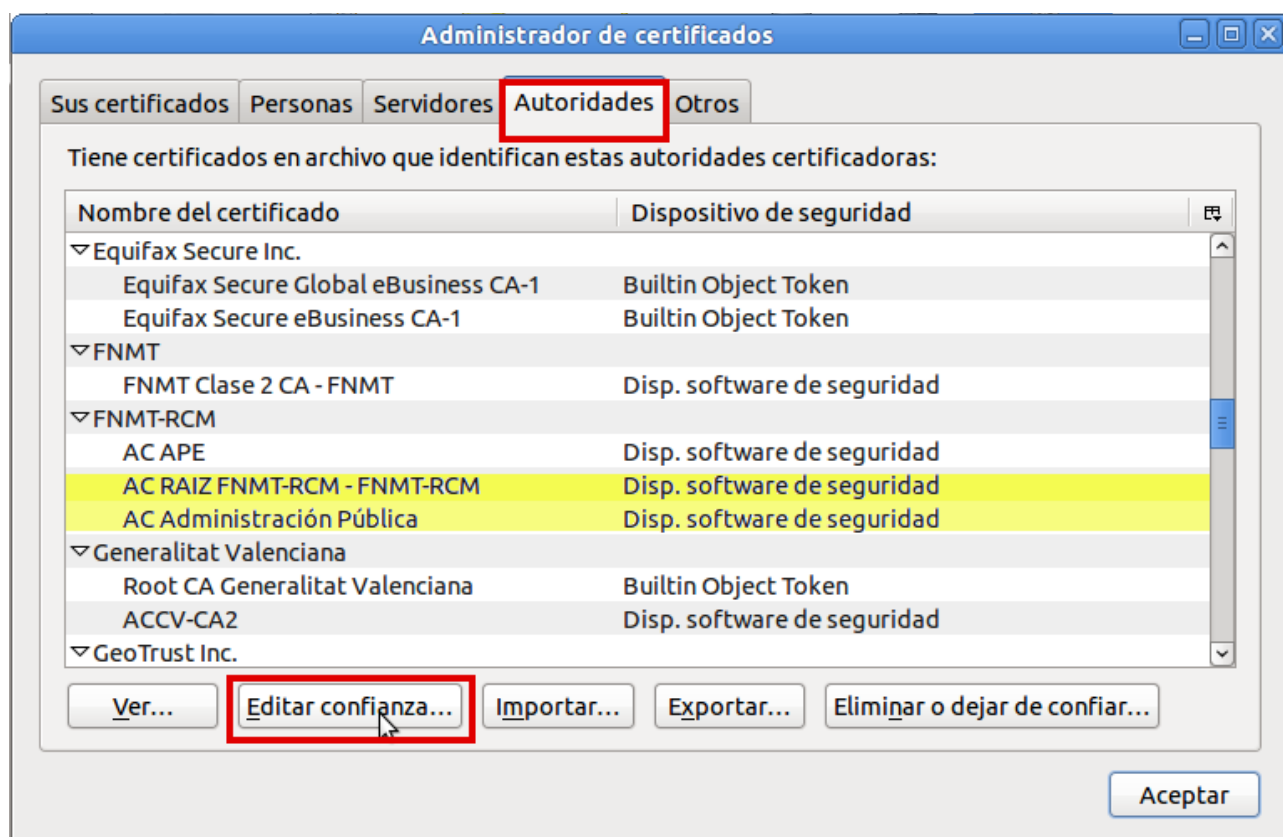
Administrador de certificados

Sus certificados | Personas | Servidores | Autoridades | Otros

Tiene certificados en archivo que identifican estas autoridades certificadoras:

| Nombre del certificado | Dispositivo de seguridad |
|---|---|
| Equifax Secure Inc. | |
| Equifax Secure Global eBusiness CA-1 | Builtin Object Token |
| Equifax Secure eBusiness CA-1 | Builtin Object Token |
| FNMT | |
| FNMT Clase 2 CA - FNMT | Disp. software de seguridad |
| FNMT-RCM | |
| AC APE | Disp. software de seguridad |
| AC RAIZ FNMT-RCM - FNMT-RCM | Disp. software de seguridad |
| AC Administración Pública | Disp. software de seguridad |
| Generalitat Valenciana | |
| Root CA Generalitat Valenciana | Builtin Object Token |
| ACCV-CA2 | Disp. software de seguridad |
| GeoTrust Inc. | |

Ver... | Editar confianza... | Importar... | Exportar... | Eliminar o dejar de confiar...

Aceptar